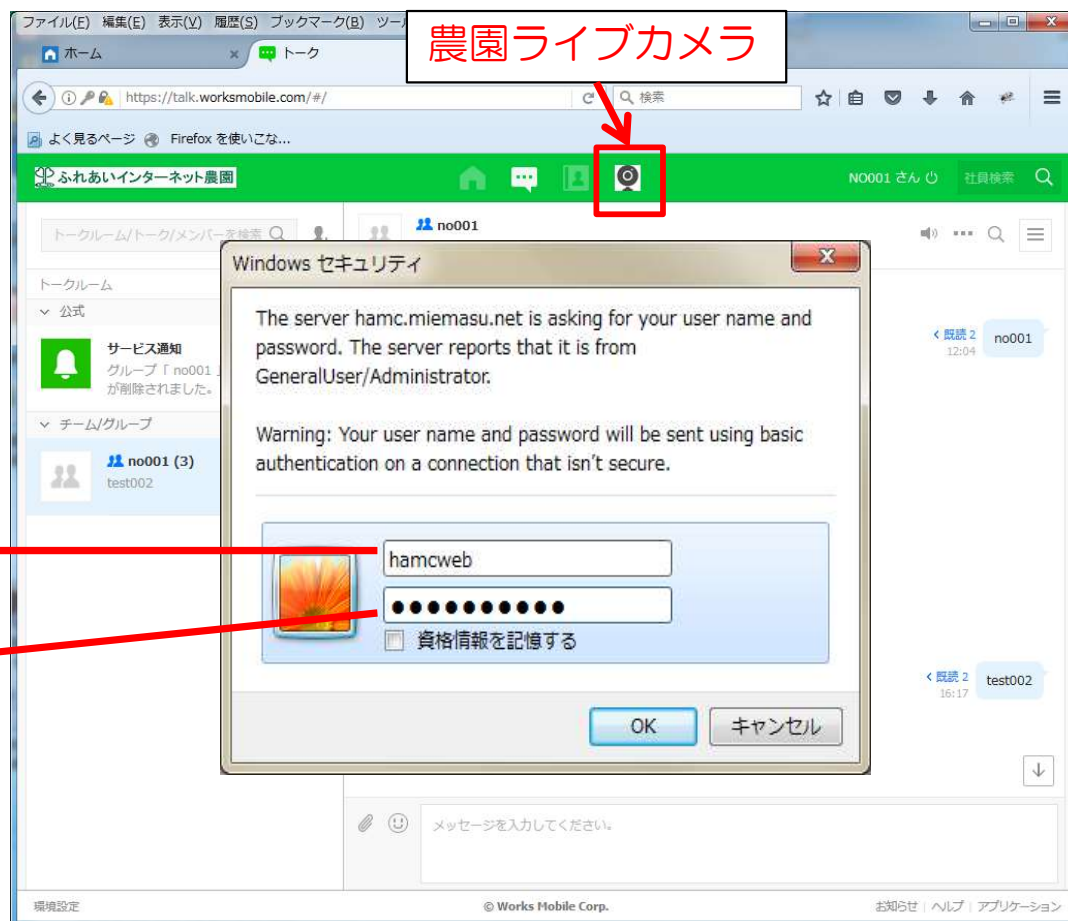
ファイル(F) 編集(E) 表示(V) 履歴(S) ブックマーク(B) ツー

農園ライブカメラ

ホーム

トーク

https://talk.worksmobile.com/#/

検索

よく見るページ Firefox を使いこな...

ふれあいインターネット農園

NO001 さん

社員検索

トークルーム/トーク/メンバーを検索

no001

トークルーム

公式

サービス通知

グループ「no001」が削除されました。

チーム/グループ

no001 (3)

test002

Windows セキュリティ

The server hamc.miemasu.net is asking for your user name and password. The server reports that it is from GeneralUser/Administrator.

Warning: Your user name and password will be sent using basic authentication on a connection that isn't secure.

hamcweb

●●●●●●●●●●●

資格情報を記憶する

OK

キャンセル

既読 2
12:04

no001

既読 2
16:17

test002

メッセージを入力してください。

環境設定

© Works Mobile Corp.

お知らせ | ヘルプ | アプリケーション